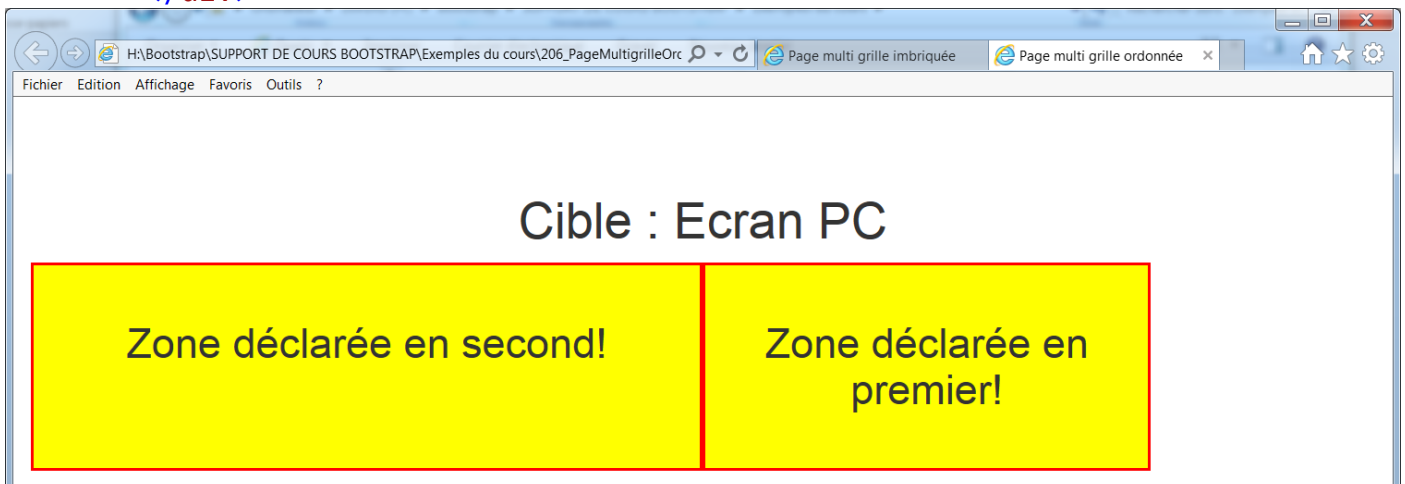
H:\Bootstrap\SUPPORT DE COURS BOOTSTRAP\Exemples du cours\206_PageMultigrilleOrc

Page multi grille imbriquée

Page multi grille ordonnée

Fichier Edition Affichage Favoris Outils ?

Cible : Ecran PC

Zone déclarée en second!

Zone déclarée en premier!